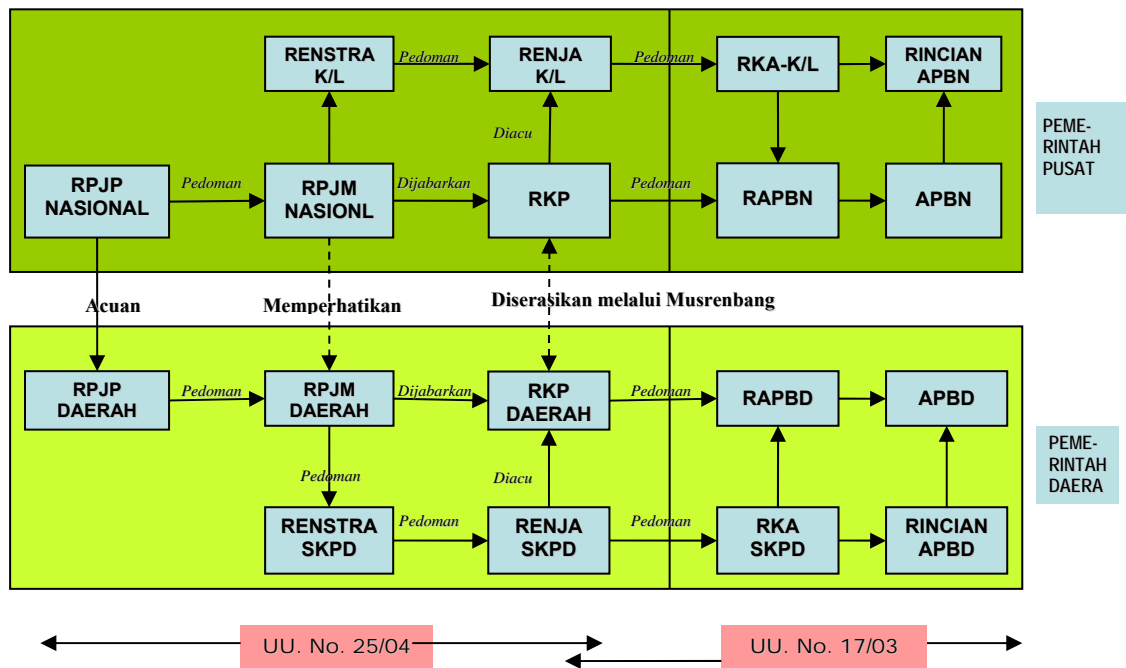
RENSTRA K/L

Pedoman

RENJA K/L

Pedoman

RKA-K/L

RINCIAN APBN

Diacu

PEME-RINTAH PUSAT

RPJP NASIONAL

Pedoman

RPJM NASIONL

Dijabarkan

RKP

Pedoman

RAPBN

APBN

Acuan

Memperhatikan

Diserasikan melalui Musrenbang

RPJP DAERAH

Pedoman

RPJM DAERAH

Dijabarkan

RKP DAERAH

Pedoman

RAPBD

APBD

PEME-RINTAH DAERA

Pedoman

Diacu

RENSTRA SKPD

Pedoman

RENJA SKPD

Pedoman

RKA SKPD

RINCIAN APBD

UU. No. 25/04

UU. No. 17/03